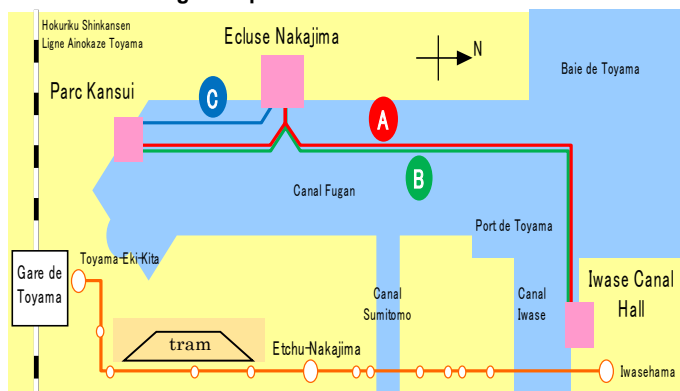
Hokuriku Shinkansen
Ligne Ainokaze Toyama

Ecluse Nakajima

N

Baie de Toyama

Parc Kansui

C

A

B

Canal Fugan

Port de Toyama

Gare de Toyama

Toyama-Eki-Kita

Canal Sumitomo

Canal Iwase

Iwase Canal Hall

tram

Etchu-Nakajima

Iwasehama